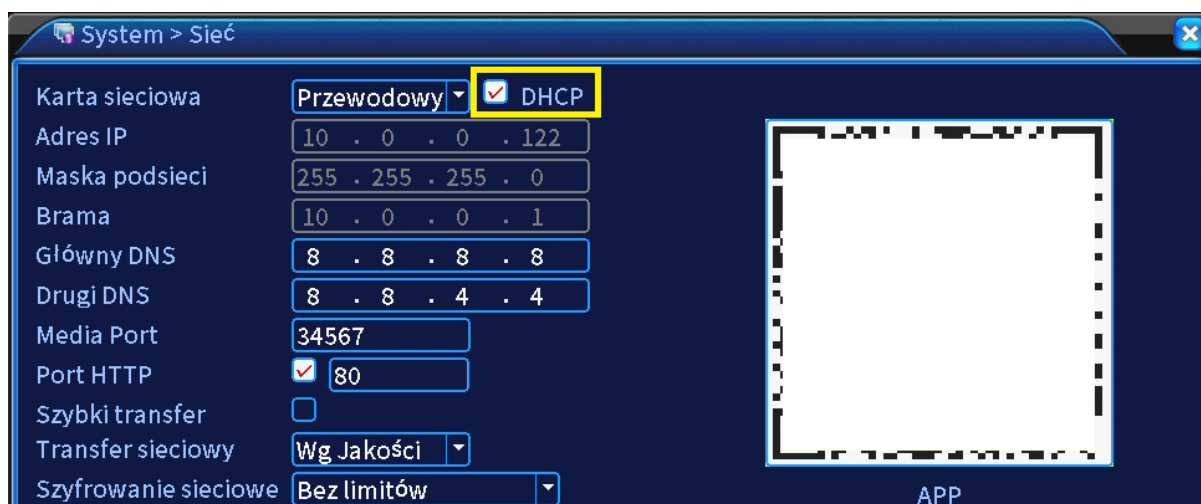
System > Sieć

Karta sieciowa Przewodowy DHCP
Adres IP 10 . 0 . 0 . 122
Maska podsieci 255 . 255 . 255 . 0
Brama 10 . 0 . 0 . 1
Główny DNS 8 . 8 . 8 . 8
Drugi DNS 8 . 8 . 4 . 4
Media Port 34567
Port HTTP 80
Szybki transfer
Transfer sieciowy Wg Jakości
Szyfrowanie sieciowe Bez limitów

APP